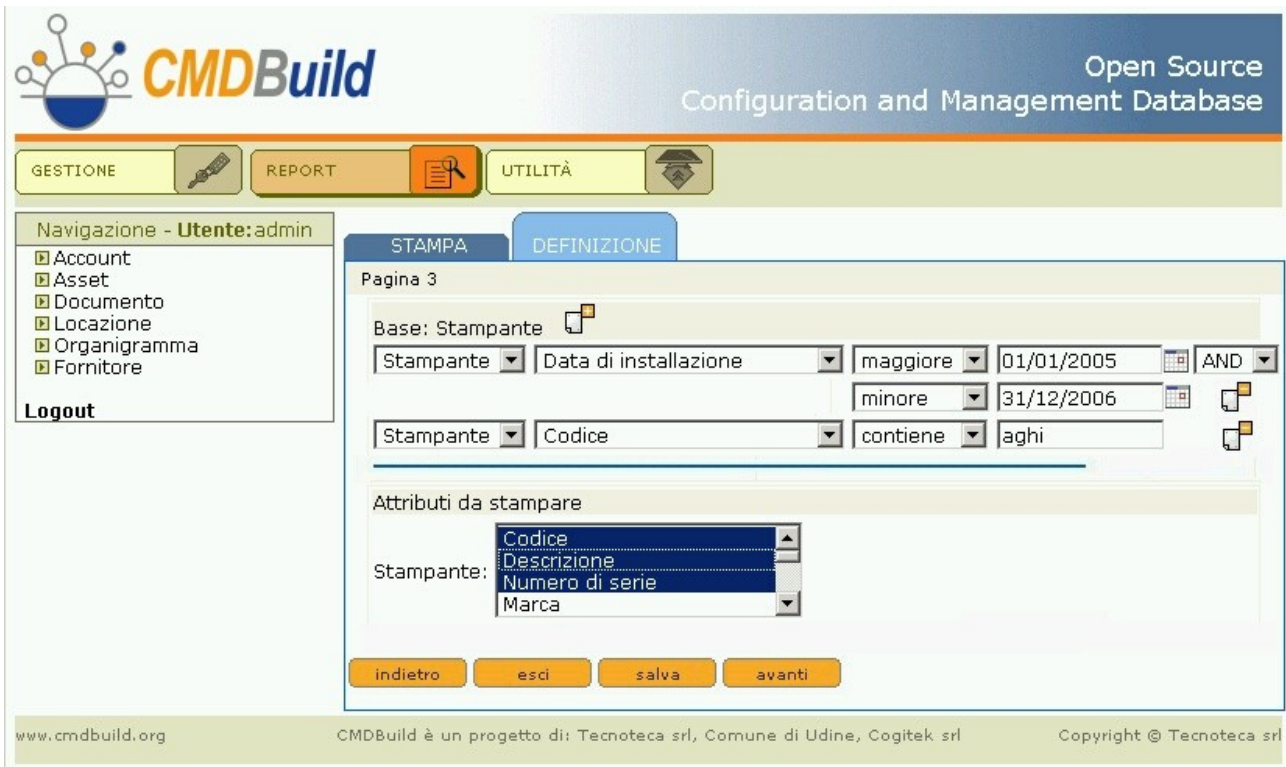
CMDBuild

Open Source
Configuration and Management Database

GESTIONE
REPORT
UTILITÀ

Navigazione - Utente: admin
Account
Asset
Documento
Locazione
Organigramma
Fornitore

Logout

STAMPA
DEFINIZIONE

Pagina 3

Base: Stampante

Stampante | Data di installazione | maggiore | 01/01/2005 | AND
minore | 31/12/2006
Stampante | Codice | contiene | aghi

Attributi da stampare

Stampante: Codice
Descrizione
Numero di serie
Marca

indietro
esci
salva
avanti

www.cmdbuild.org
CMDBuild è un progetto di: Tecnoteca srl, Comune di Udine, Cogitek srl
Copyright © Tecnoteca srl